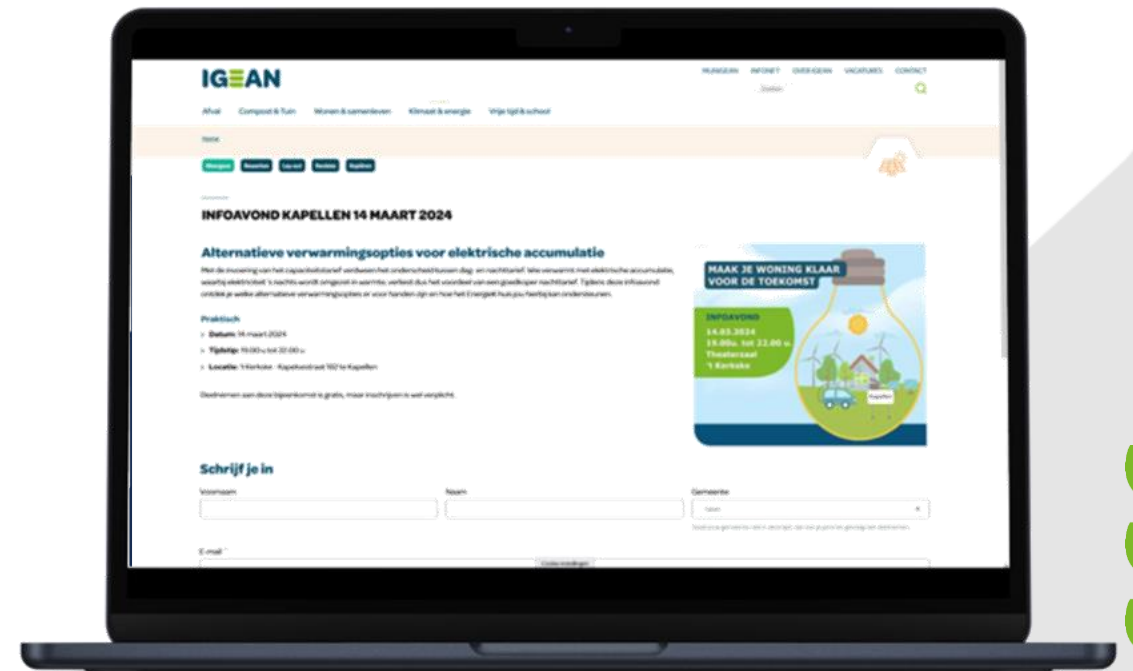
IGEAN

MIJNIGEAN INFONET OVER IGEAN VACATURES CONTACT

Zoeken

Afval Compost & Tuin Wonen & samenleven Klimaat & energie Vrije tijd & school

Home

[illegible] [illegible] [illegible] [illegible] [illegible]

INFOAVOND KAPELLEN 14 MAART 2024

Alternatieve verwarmingsopties voor elektrische accumulatie

Met de invoering van het capaciteitstarief verdwijnen het onderscheid tussen dag- en nachttarief. Wie verwarmt met elektrische accumulatie, waarbij elektriciteit 's nachts wordt omgezet in warmte, verliest dus het voordeel van een goedkoper nachttarief. Tijdens deze infoavond ontdek je welke alternatieve verwarmingsopties er voor handen zijn en hoe het Energiehuis jou hierbij kan ondersteunen.

Praktisch

Datum: 14 maart 2024

Tijdstip: 19.00 u. tot 22.00 u.

Locatie: 't Kerkske - Kapelsestraat 182 te Kapellen

Deelnemen aan deze bijeenkomst is gratis, maar inschrijven is wel verplicht.

MAAK JE WONING KLAAR VOOR DE TOEKOMST

INFOAVOND
14.03.2024
19.00u. tot 22.00 u.
Theaterzaal
't Kerkske

Kapellen

Schrijf je in

Voornaam

Naam

Gemeente

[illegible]

E-mail

Cookie-instellingen